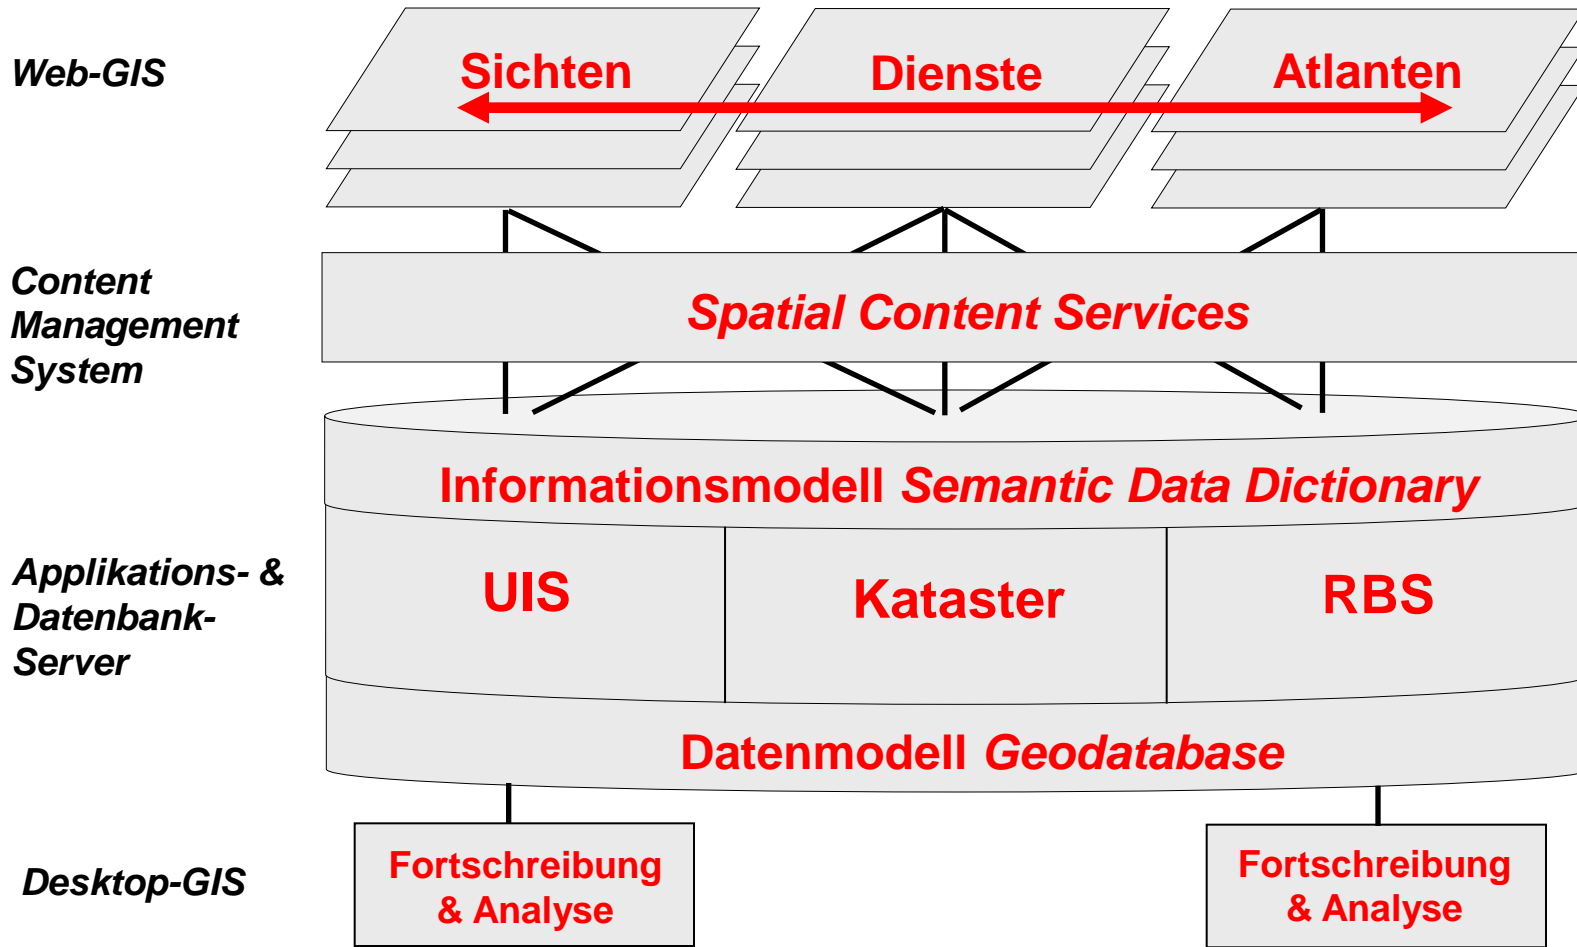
Web-GIS

Sichten

Dienste

Atlanten

Content Management System

Spatial Content Services

Informationsmodell Semantic Data Dictionary

Applikations- & Datenbank-Server

UIS

Kataster

RBS

Datenmodell Geodatabase

Desktop-GIS

Fortschreibung & Analyse

Fortschreibung & Analyse